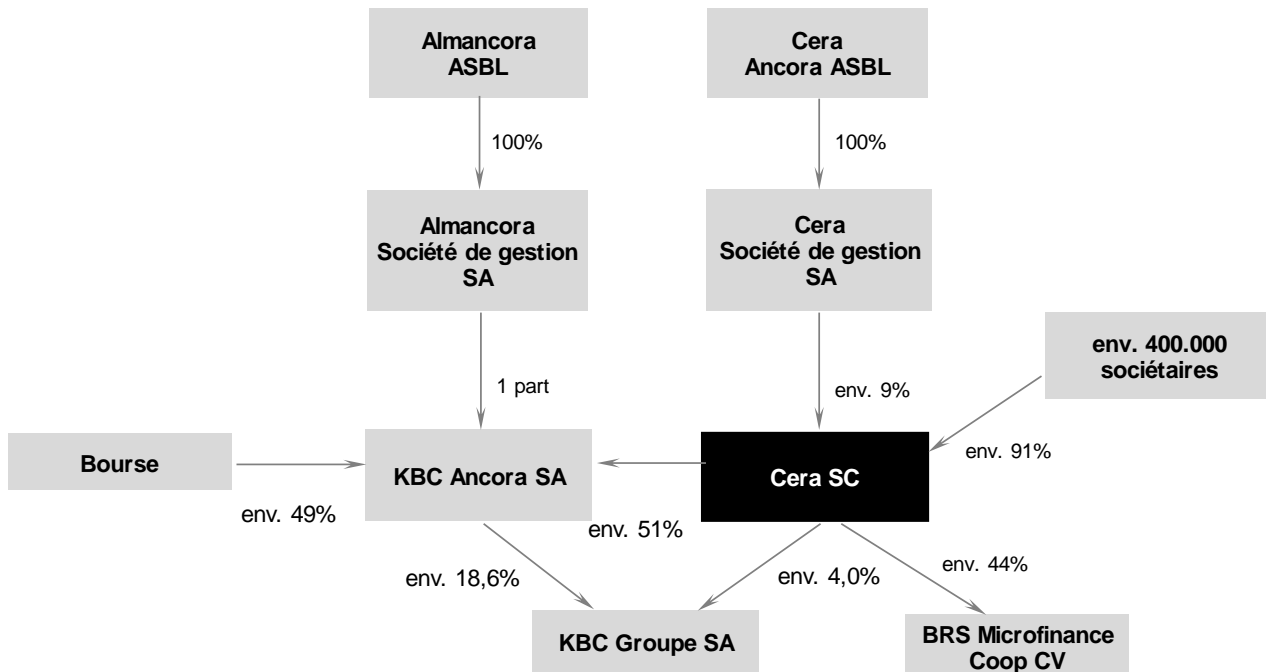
Almancora ASBL

Cera Ancora ASBL

100%

100%

Almancora Société de gestion SA

Cera Société de gestion SA

env. 400.000 sociétaires

1 part

env. 9%

Bourse

KBC Ancora SA

Cera SC

env. 91%

env. 49%

env. 51%

env. 18,6%

env. 4,0%

env. 44%

KBC Groupe SA

BRS Microfinance Coop CV